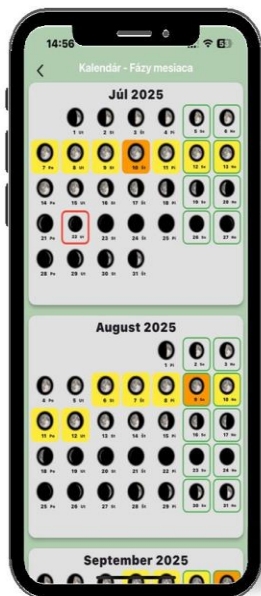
14:56

Kalendár - Fázy mesiaca

Júl 2025

1 Ut 2 St 3 Št 4 Pi 5 So 6 Ne
7 Po 8 Ut 9 St 10 Št 11 Pi 12 So 13 Ne
14 Po 15 Ut 16 St 17 Št 18 Pi 19 So 20 Ne
21 Po 22 Ut 23 St 24 Št 25 Pi 26 So 27 Ne
28 Po 29 Ut 30 St 31 Št

August 2025

1 Pi 2 So 3 Ne
4 Po 5 Ut 6 St 7 Št 8 Pi 9 So 10 Ne
11 Po 12 Ut 13 St 14 Št 15 Pi 16 So 17 Ne
18 Po 19 Ut 20 St 21 Št 22 Pi 23 So 24 Ne
25 Po 26 Ut 27 St 28 Št 29 Pi 30 So 31 Ne

September 2025